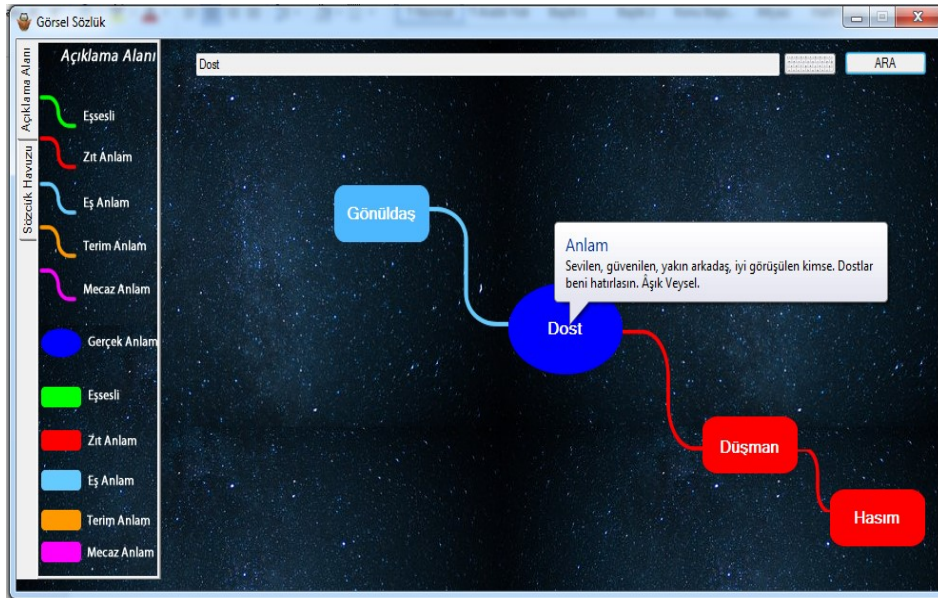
Görsel Sözlük

Açıklama Alanı
Sözcük Havuzu

Açıklama Alanı

Eşsesli
Zıt Anlam
Eş Anlam
Terim Anlam
Mecaz Anlam
Gerçek Anlam
Eşsesli
Zıt Anlam
Eş Anlam
Terim Anlam
Mecaz Anlam

Dost
ARA

Gönüldaş

Anlam
Sevilen, güvenilen, yakın arkadaş, iyi görüşülen kimse. Dostlar beni hatırlasın. Âşık Veysel.

Dost

Düşman

Hasım